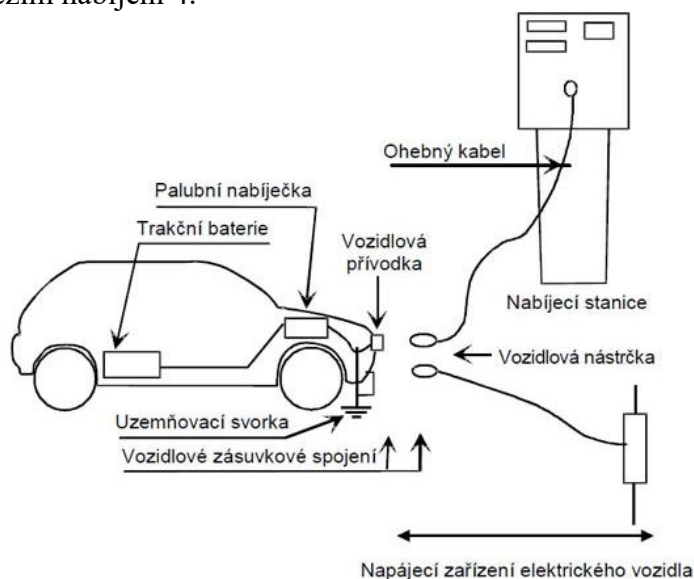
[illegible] nabíjení 4.

Ohebný kabel

Palubní nabíječka

Trakční baterie

Vozidlová přívodka

Nabíjecí stanice

Vozidlová nástrčka

Uzemňovací svorka

Vozidlové zásuvkové spojení

Napájecí zařízení elektrického vozidla